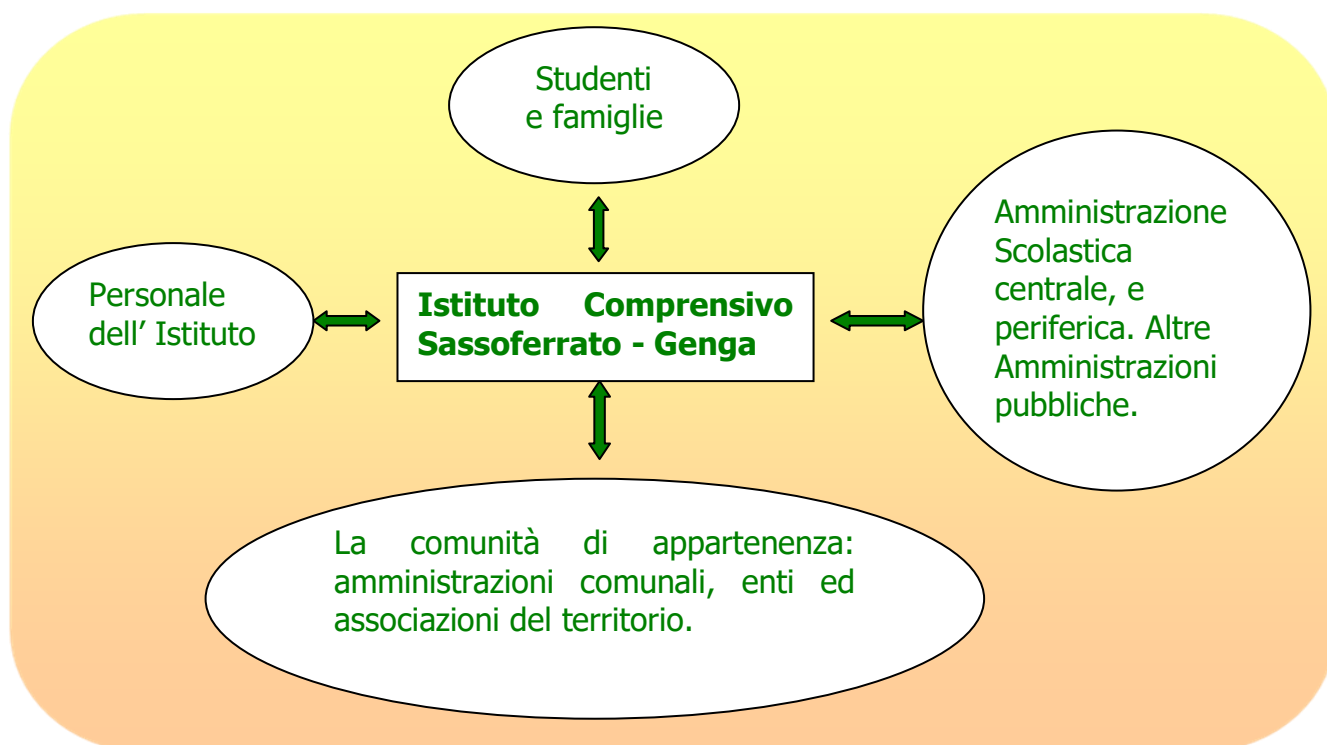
Studenti e famiglie

Personale dell’ Istituto

Istituto Comprensivo Sassoferrato - Genga

Amministrazione Scolastica centrale, e periferica. Altre Amministrazioni pubbliche.

La comunità di appartenenza: amministrazioni comunali, enti ed associazioni del territorio.